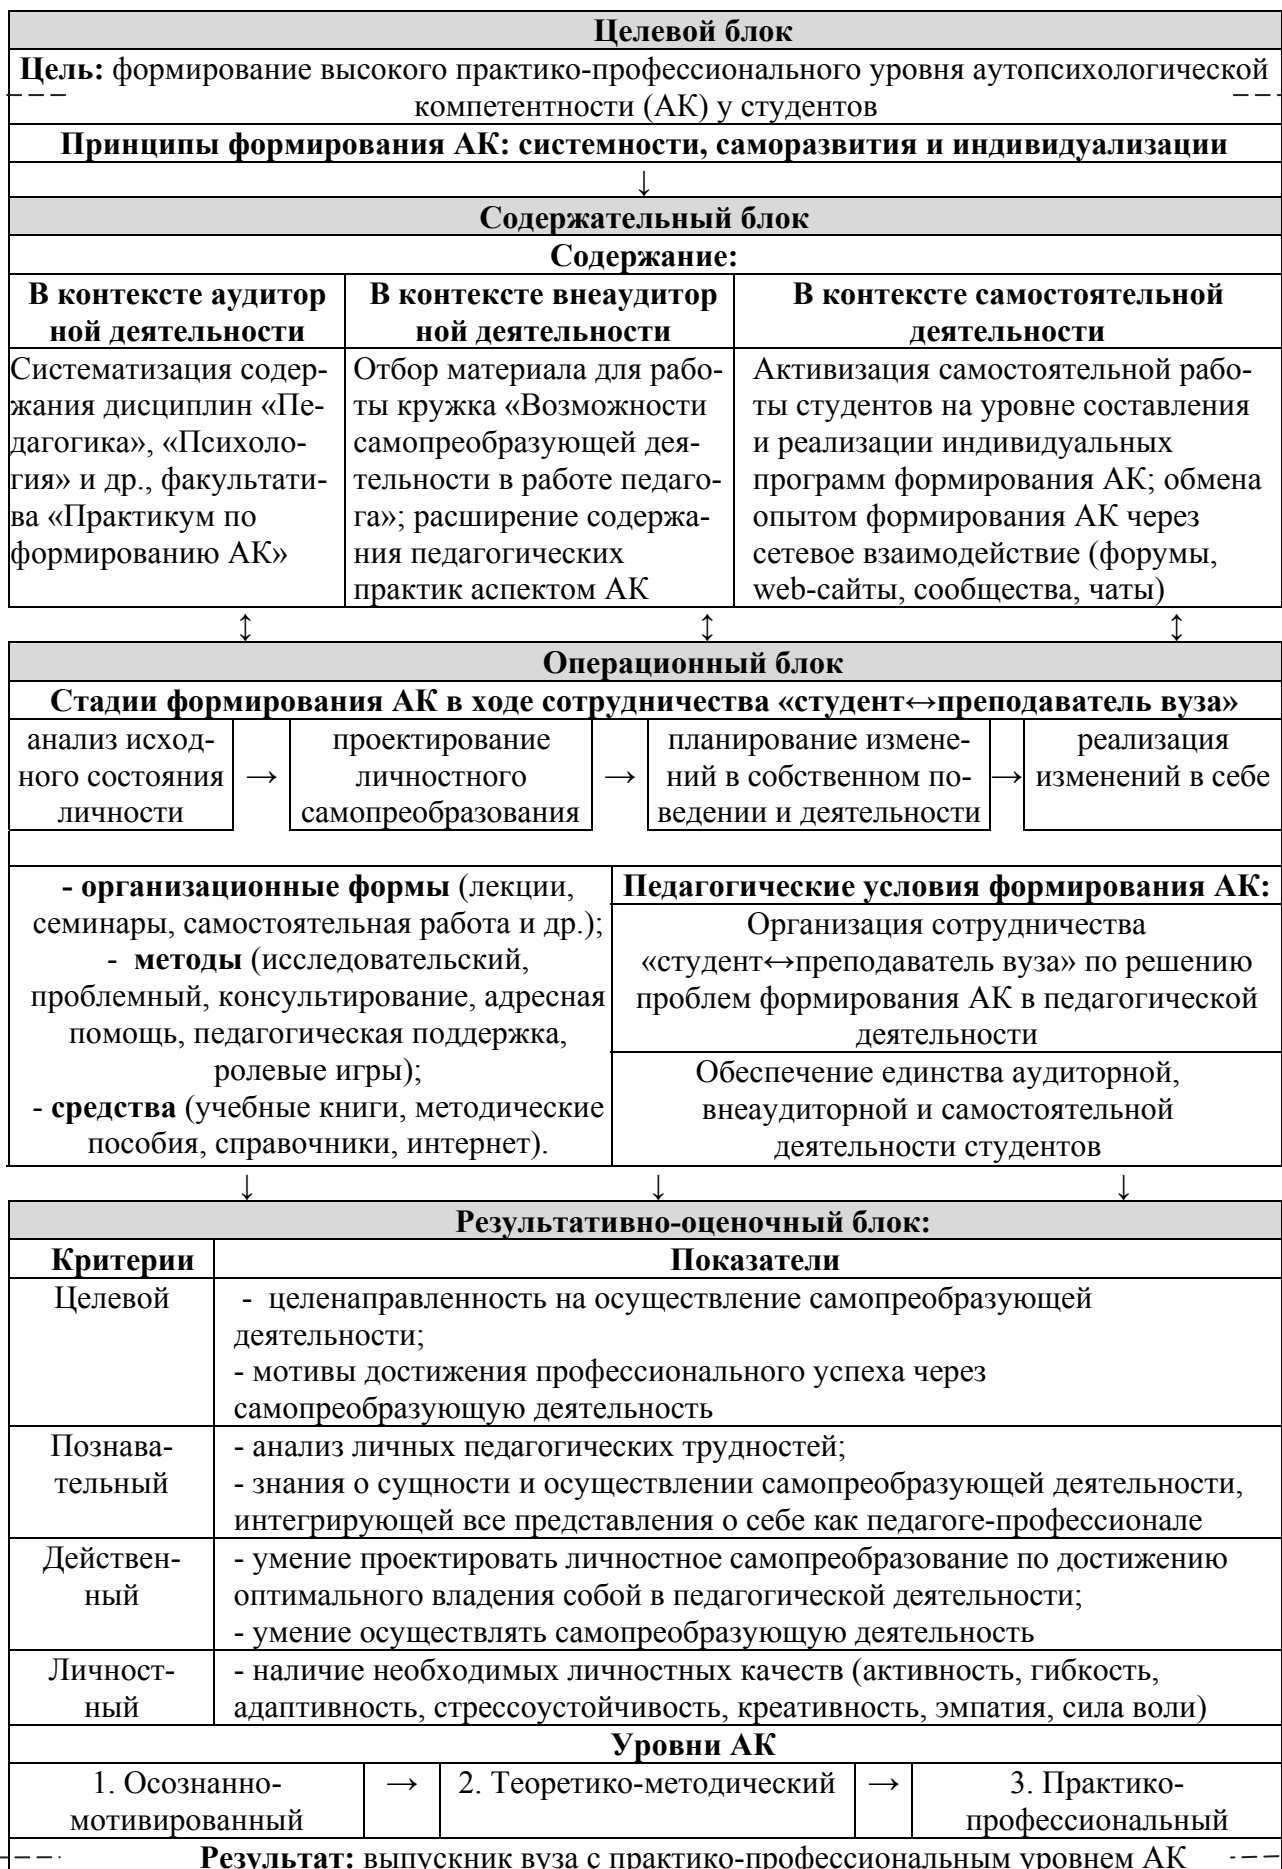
**Целевой блок**

**Цель:** формирование высокого практико-профессионального уровня аутопсихологической компетентности (АК) у студентов

**Принципы формирования АК: системности, саморазвития и индивидуализации**

↓

**Содержательный блок**

**Содержание:**

| **В контексте аудиторной деятельности** | **В контексте внеаудиторной деятельности** | **В контексте самостоятельной деятельности** |
|---|---|---|
| Систематизация содержания дисциплин «Педагогика», «Психология» и др., факультатива «Практикум по формированию АК» | Отбор материала для работы кружка «Возможности самопреобразующей деятельности в работе педагога»; расширение содержания педагогических практик аспектом АК | Активизация самостоятельной работы студентов на уровне составления и реализации индивидуальных программ формирования АК; обмена опытом формирования АК через сетевое взаимодействие (форумы, web-сайты, сообщества, чаты) |

↕ ↕ ↕

**Операционный блок**

**Стадии формирования АК в ходе сотрудничества «студент↔преподаватель вуза»**

анализ исходного состояния личности → проектирование личностного самопреобразования → планирование изменений в собственном поведении и деятельности → реализация изменений в себе

- **организационные формы** (лекции, семинары, самостоятельная работа и др.);
- **методы** (исследовательский, проблемный, консультирование, адресная помощь, педагогическая поддержка, ролевые игры);
- **средства** (учебные книги, методические пособия, справочники, интернет).

**Педагогические условия формирования АК:**

Организация сотрудничества «студент↔преподаватель вуза» по решению проблем формирования АК в педагогической деятельности

Обеспечение единства аудиторной, внеаудиторной и самостоятельной деятельности студентов

↓ ↓ ↓

**Результативно-оценочный блок:**

| **Критерии** | **Показатели** |
|---|---|
| Целевой | - целенаправленность на осуществление самопреобразующей деятельности;<br>- мотивы достижения профессионального успеха через самопреобразующую деятельность |
| Познавательный | - анализ личных педагогических трудностей;<br>- знания о сущности и осуществлении самопреобразующей деятельности, интегрирующей все представления о себе как педагоге-профессионале |
| Действенный | - умение проектировать личностное самопреобразование по достижению оптимального владения собой в педагогической деятельности;<br>- умение осуществлять самопреобразующую деятельность |
| Личностный | - наличие необходимых личностных качеств (активность, гибкость, адаптивность, стрессоустойчивость, креативность, эмпатия, сила воли) |

**Уровни АК**

1. Осознанно-мотивированный → 2. Теоретико-методический → 3. Практико-профессиональный

**Результат:** выпускник вуза с практико-профессиональным уровнем АК